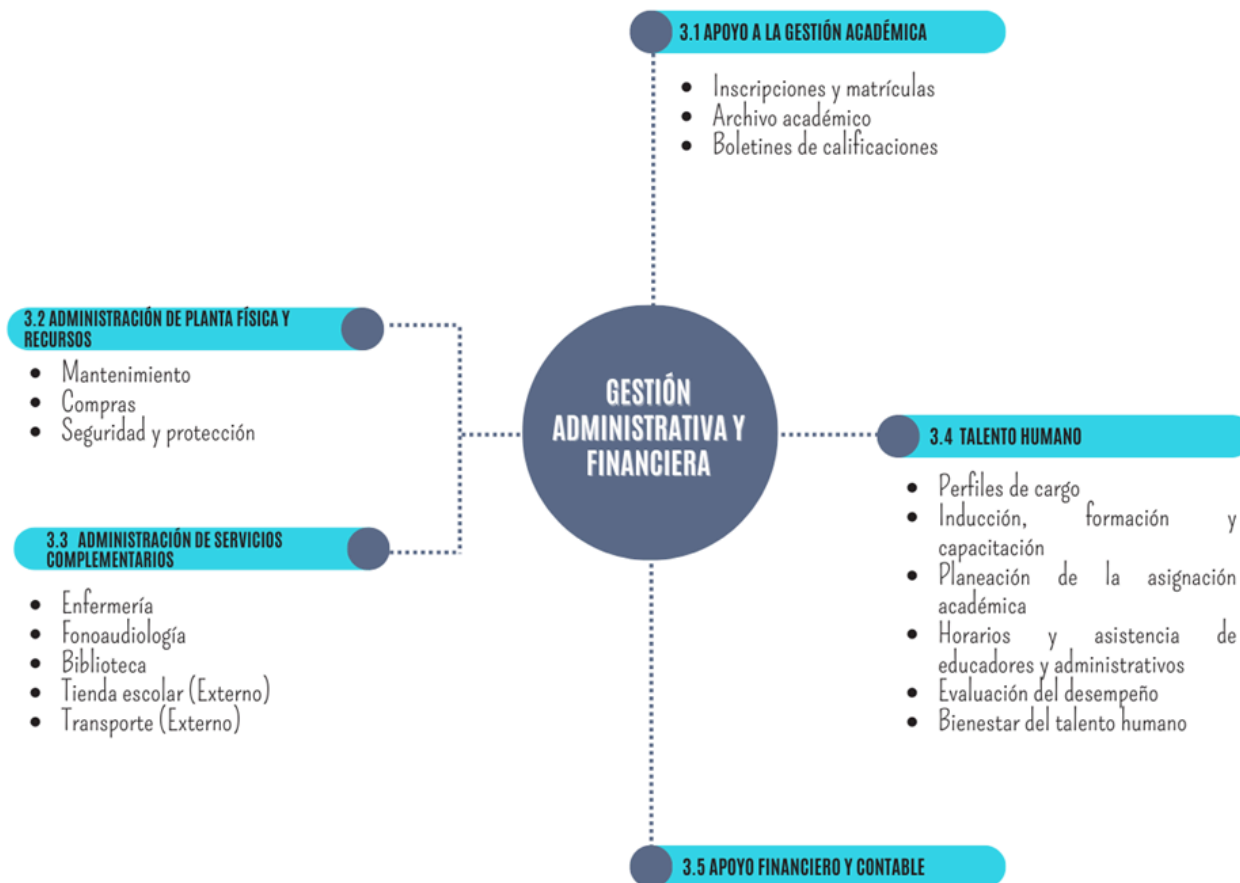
3.1 APOYO A LA GESTIÓN ACADÉMICA

- Inscripciones y matrículas
- Archivo académico
- Boletines de calificaciones

3.2 ADMINISTRACIÓN DE PLANTA FÍSICA Y RECURSOS

- Mantenimiento
- Compras
- Seguridad y protección

GESTIÓN ADMINISTRATIVA Y FINANCIERA

3.4 TALENTO HUMANO

- Perfiles de cargo
- Inducción, formación y capacitación
- Planeación de la asignación académica
- Horarios y asistencia de educadores y administrativos
- Evaluación del desempeño
- Bienestar del talento humano

3.3 ADMINISTRACIÓN DE SERVICIOS COMPLEMENTARIOS

- Enfermería
- Fonoaudiología
- Biblioteca
- Tienda escolar (Externo)
- Transporte (Externo)

3.5 APOYO FINANCIERO Y CONTABLE